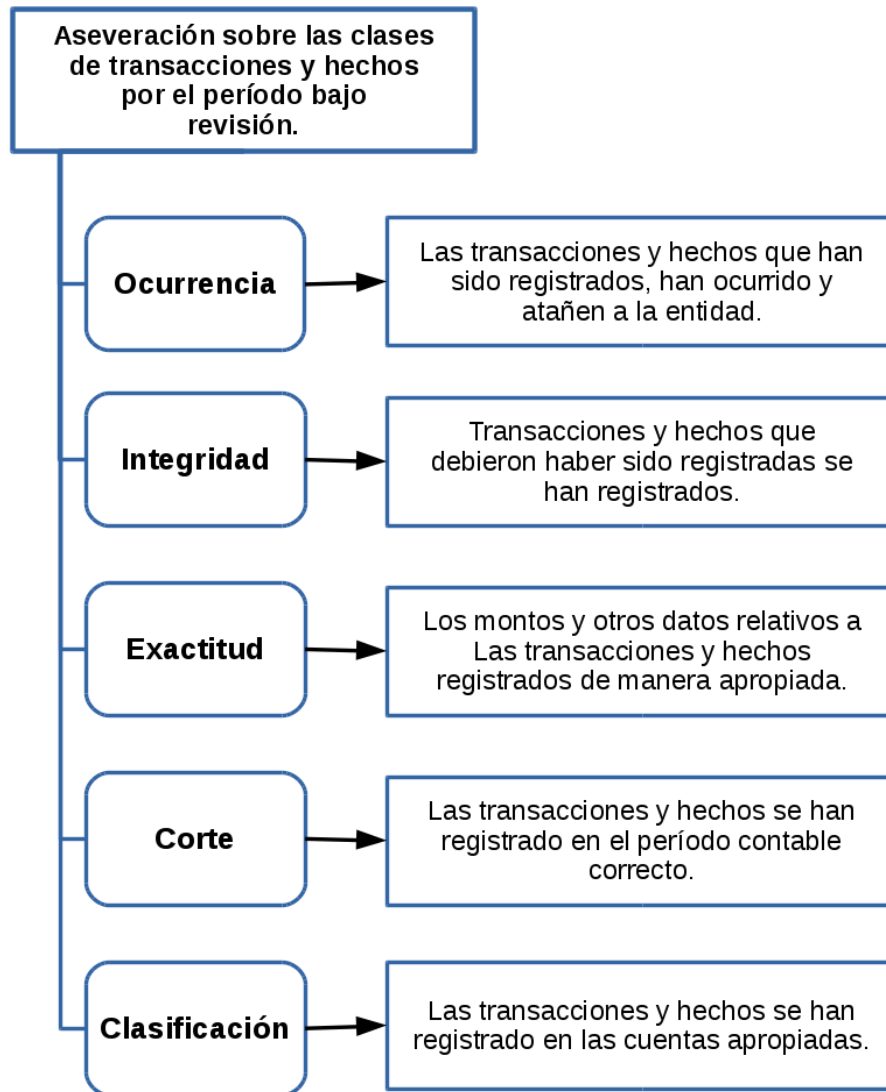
Aseveración sobre las clases de transacciones y hechos por el período bajo revisión.

Ocurrencia

Las transacciones y hechos que han sido registrados, han ocurrido y atañen a la entidad.

Integridad

Transacciones y hechos que debieron haber sido registradas se han registrados.

Exactitud

Los montos y otros datos relativos a Las transacciones y hechos registrados de manera apropiada.

Corte

Las transacciones y hechos se han registrado en el período contable correcto.

Clasificación

Las transacciones y hechos se han registrado en las cuentas apropiadas.